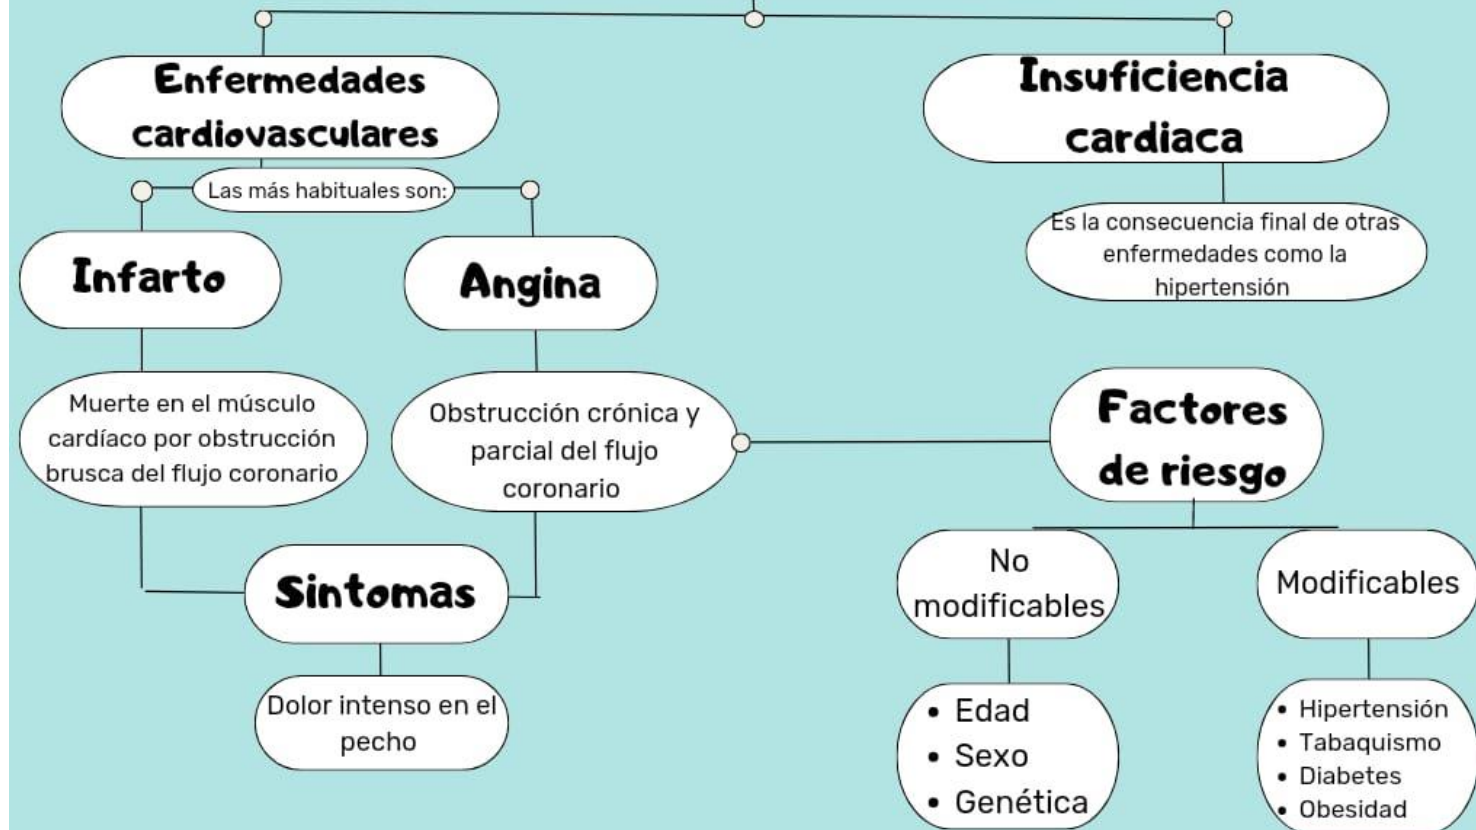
Enfermedades cardiovasculares

Las más habituales son:

Infarto

Muerte en el músculo cardíaco por obstrucción brusca del flujo coronario

Angina

Obstrucción crónica y parcial del flujo coronario

Sintomas

Dolor intenso en el pecho

Insuficiencia cardiaca

Es la consecuencia final de otras enfermedades como la hipertensión

Factores de riesgo

No modificables

- Edad
- Sexo
- Genética

Modificables

- Hipertensión
- Tabaquismo
- Diabetes
- Obesidad